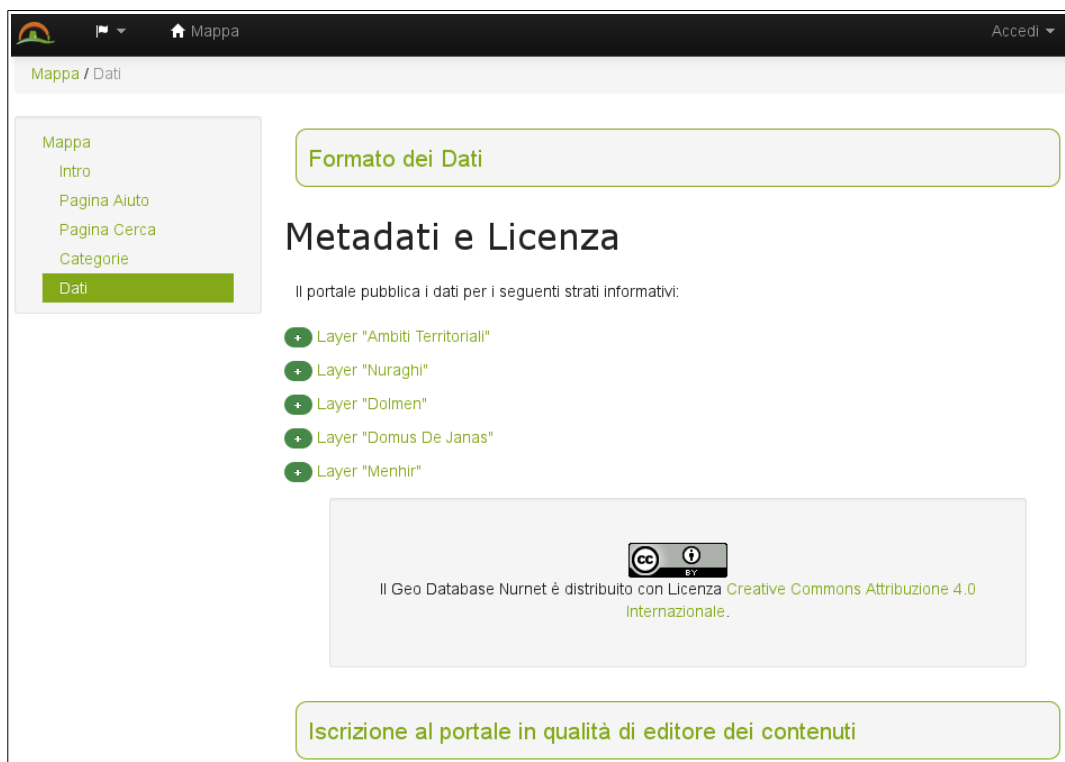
Mappa

Accedi

Mappa / Dati

Mappa
Intro
Pagina Aiuto
Pagina Cerca
Categorie
Dati

Formato dei Dati

Metadati e Licenza

Il portale pubblica i dati per i seguenti strati informativi:

+ Layer "Ambiti Territoriali"
+ Layer "Nuraghi"
+ Layer "Dolmen"
+ Layer "Domus De Janas"
+ Layer "Menhir"

cc BY

Il Geo Database Nurnet è distribuito con Licenza Creative Commons Attribuzione 4.0 Internazionale.

Iscrizione al portale in qualità di editore dei contenuti